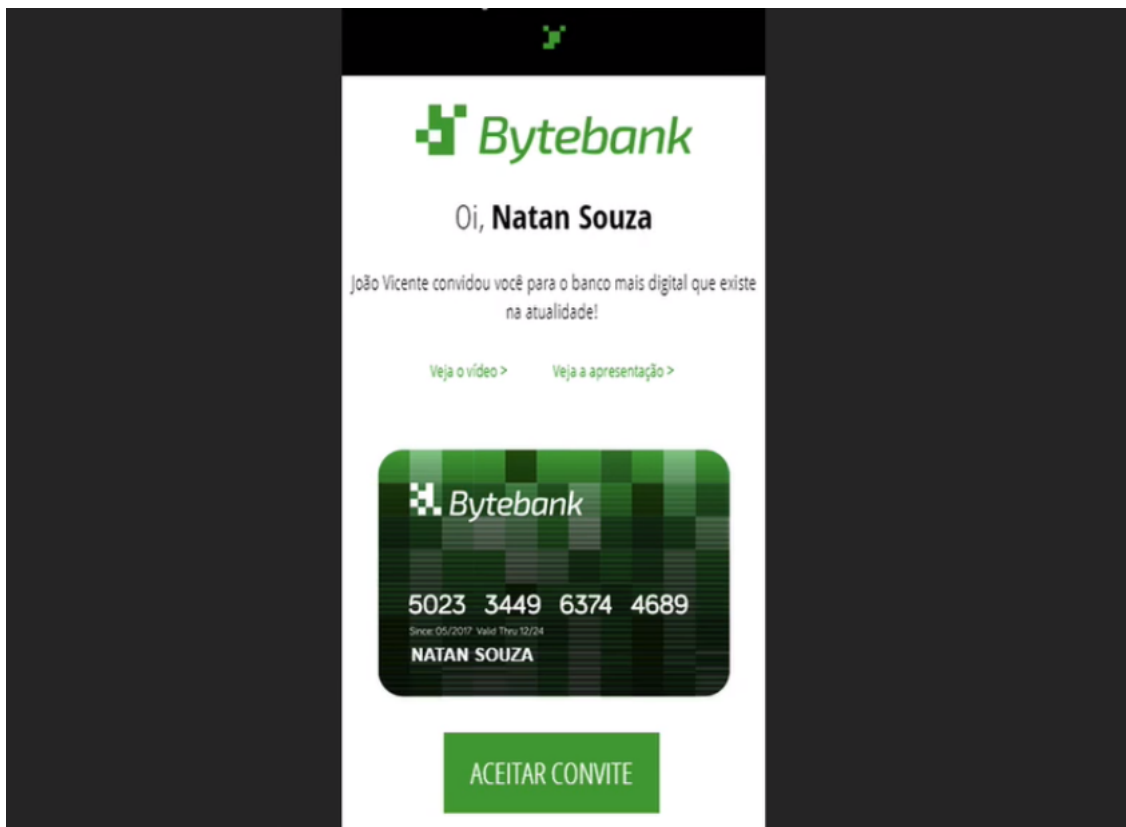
Bytebank

Oi, **Natan Souza**

João Vicente convidou você para o banco mais digital que existe na atualidade!

Veja o vídeo >

Veja a apresentação >

Bytebank

5023 3449 6374 4689

Since: 05/2017 Valid Thru: 12/24

NATAN SOUZA

ACEITAR CONVITE